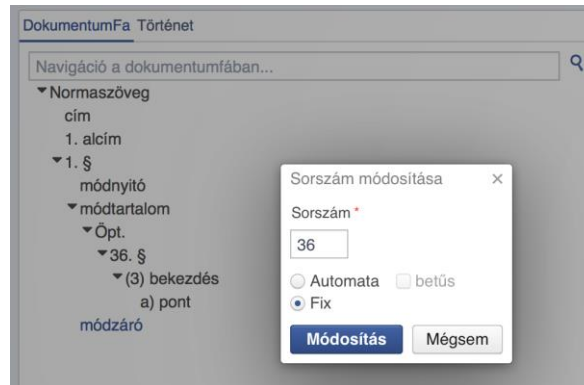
DokumentumFa Történet

Navigáció a dokumentumfában...

Normaszöveg
cím
1. alcím
1. §
módnyitó
módtartalom
Öpt.
36. §
(3) bekezdés
a) pont
módzáró

Sorszám módosítása ×

Sorszám *

36

Automata betűs
Fix

Módosítás Mégsem